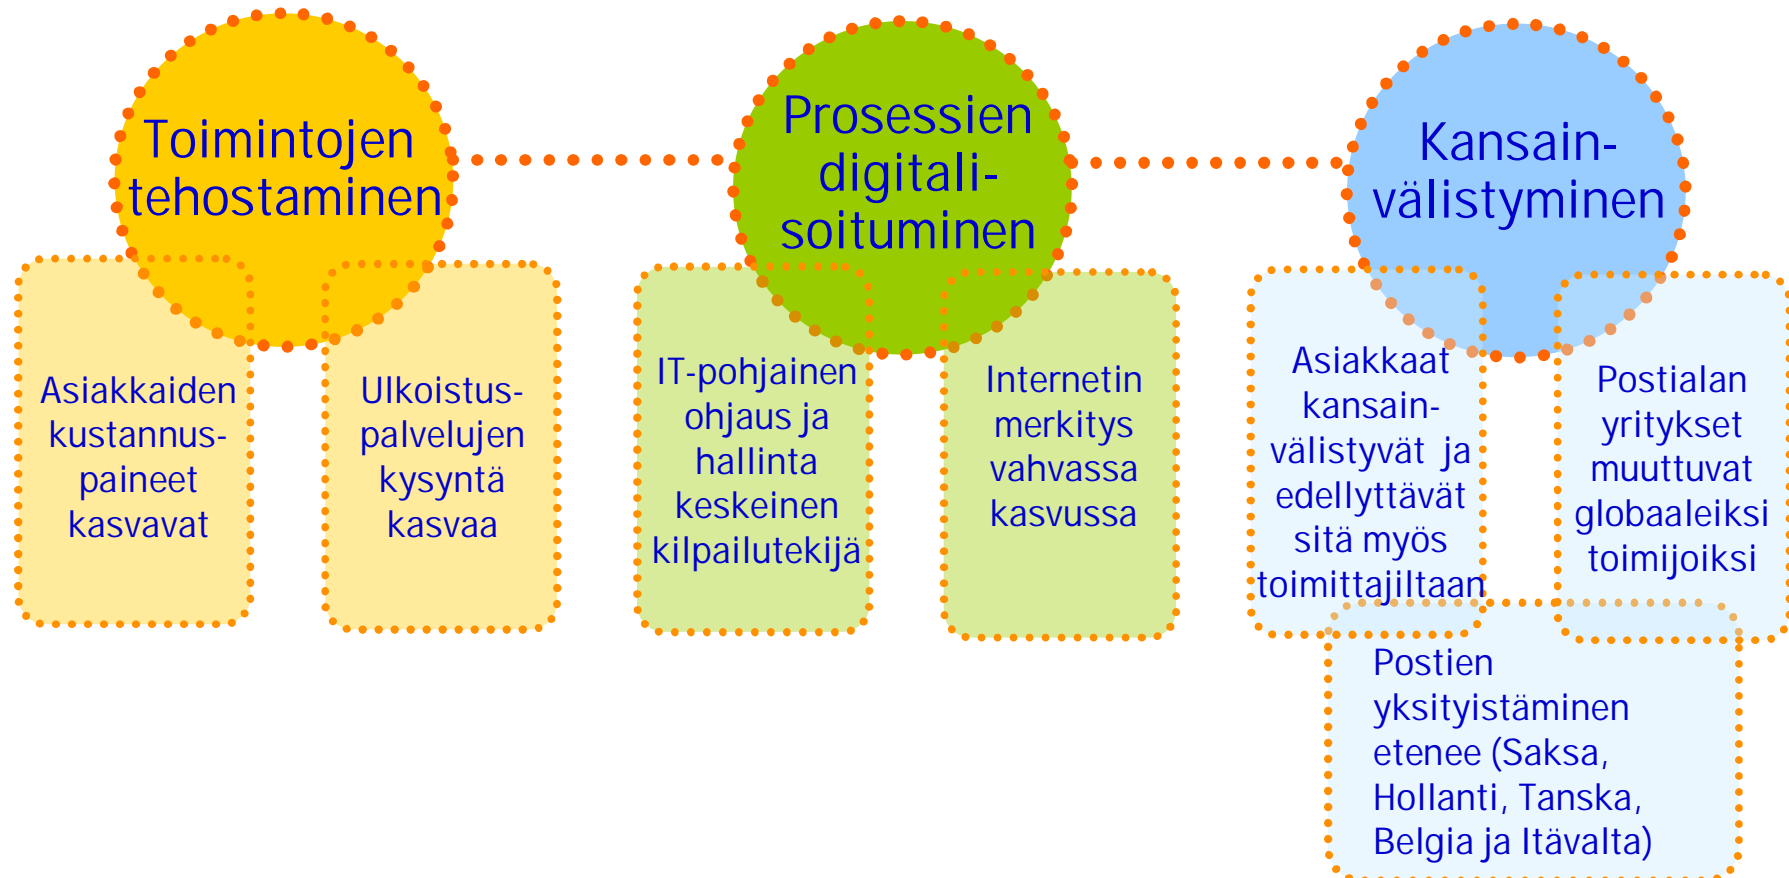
Toimintojen tehostaminen

Prosessien digitalisoituminen

Kansainvälistyminen

Asiakkaiden kustannuspaineet kasvavat

Ulkoistuspalvelujen kysyntä kasvaa

IT-pohjainen ohjaus ja hallinta keskeinen kilpailutekijä

Internetin merkitys vahvassa kasvussa

Asiakkaat kansainvälistyvät ja edellyttävät sitä myös toimittajiltaan

Postialan yritykset muuttuvat globaaleiksi toimijoiksi

Postien yksityistäminen etenee (Saksa, Hollanti, Tanska, Belgia ja Itävalta)